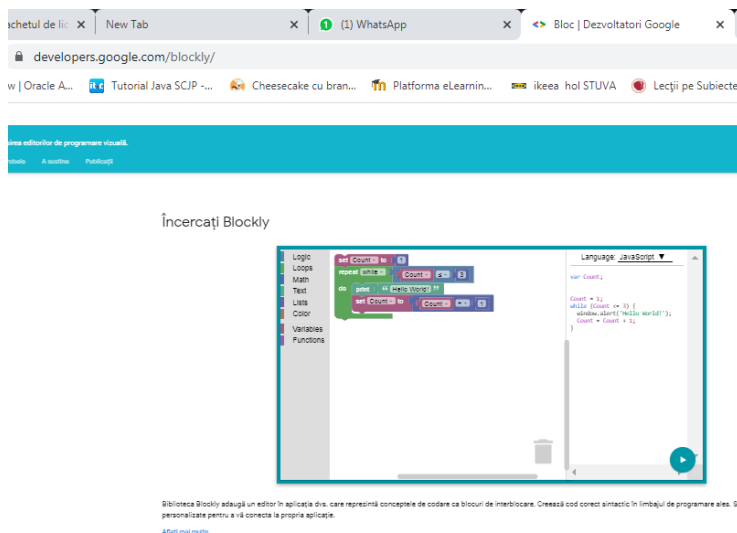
achetul de lic × | New Tab × | (1) WhatsApp × | Bloc | Dezvoltatori Google ×

developers.google.com/blockly/

w | Oracle A... | Tutorial Java SCJP -... | Cheesecake cu bran... | Platforma eLearnin... | ikeea hol STUVA | Lecții pe Subiecte

area editorilor de programare vizuală.

mbole A sustine Publicații

Încercați Blockly

Logic
Loops
Math
Text
Lists
Color
Variables
Functions

set Count to 1
repeat while Count ≤ 3
do print " Hello World! "
set Count to Count + 1

Language: JavaScript ▼

var Count;

Count = 1;
while (Count <= 3) {
  window.alert('Hello World!');
  Count = Count + 1;
}

Biblioteca Blockly adaugă un editor în aplicația dvs. care reprezintă conceptele de codare ca blocuri de interblocare. Creează cod corect sintactic în limbajul de programare ales. S personalizate pentru a vă conecta la propria aplicație.

Aflați mai multe